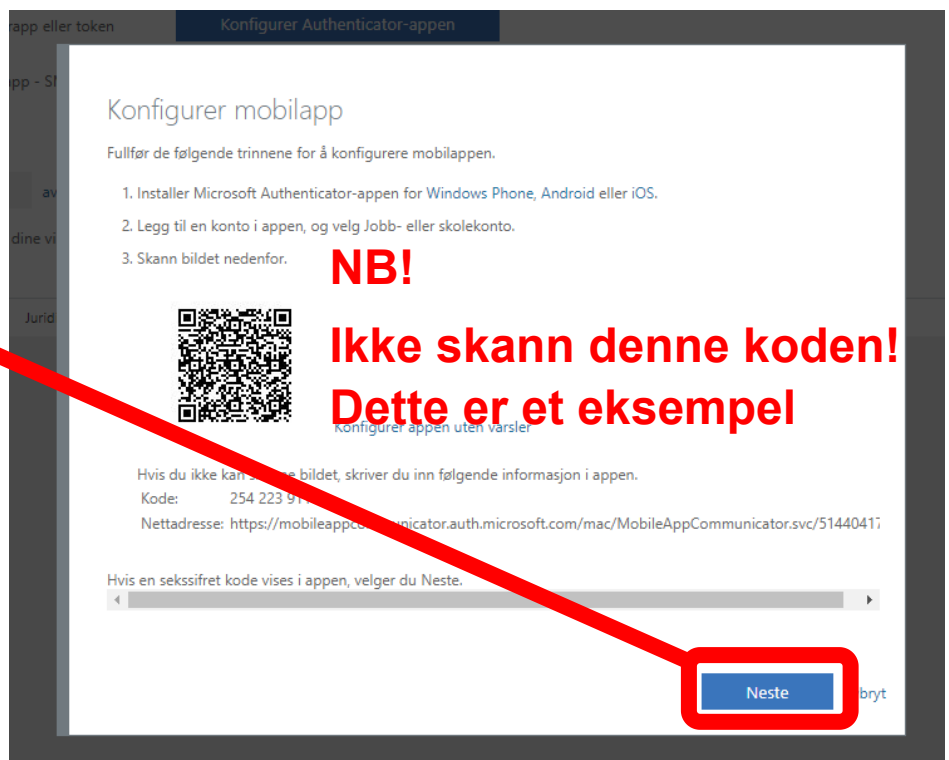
rapp eller token

Konfigurer Authenticator-appen

app - SI

av

dine vi

Jurid

Konfigurer mobilapp

Fullfør de følgende trinnene for å konfigurere mobilappen.

1. Installer Microsoft Authenticator-appen for Windows Phone, Android eller iOS.

2. Legg til en konto i appen, og velg Jobb- eller skolekonto.

3. Skann bildet nedenfor.

NB!

Ikke skann denne koden!

Dette er et eksempel

Konfigurer appen uten varsler

Hvis du ikke kan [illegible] bildet, skriver du inn følgende informasjon i appen.

Kode: 254 223 91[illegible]

Nettadresse: https://mobileappc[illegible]unicator.auth.microsoft.com/mac/MobileAppCommunicator.svc/5144041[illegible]

Hvis en sekssifret kode vises i appen, velger du Neste.

Neste

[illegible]bryt